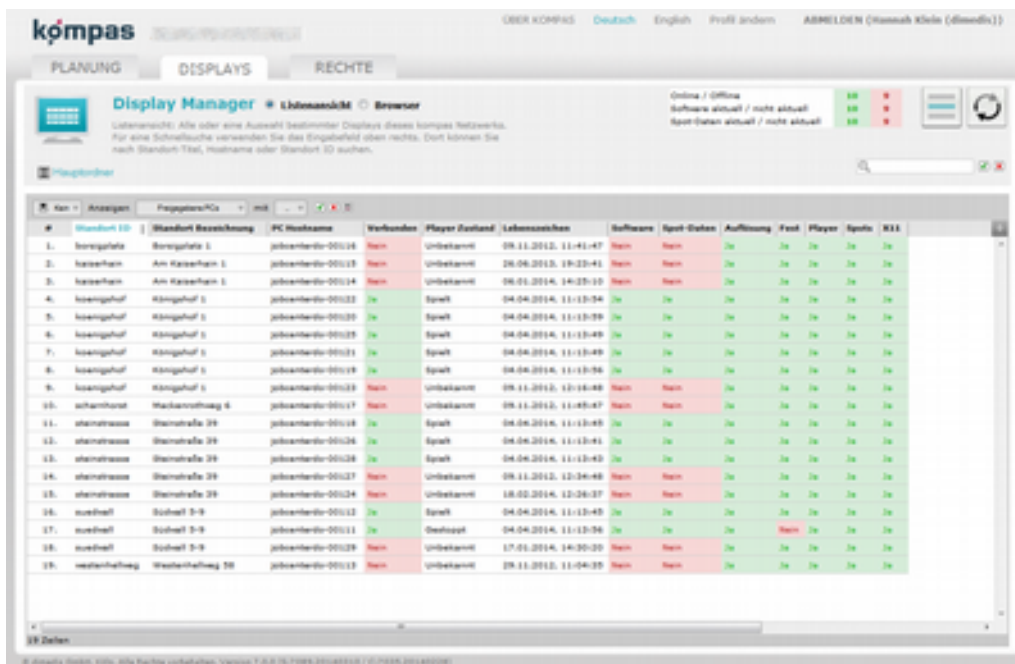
kompas

ÜBER KOMPAS Deutsch English Profil ändern ABMELDEN (Hannah Klein (dimedis))

PLANUNG DISPLAYS RECHTE

Display Manager Listenansicht Browser

Listenansicht: Alle oder eine Auswahl bestimmter Displays dieses kompas Netzwerks. Für eine Schnellsuche verwenden Sie das Eingabefeld oben rechts. Dort können Sie nach Standort-Titel, Hostname oder Standort ID suchen.

Hauptordner

Online / Offline 18 1
Software aktuell / nicht aktuell 18 1
Spot-Daten aktuell / nicht aktuell 18 1

Kein Anzeigen Freigegebene PCs mit

| # | Standort ID | Standort Bezeichnung | PC Hostname | Verbunden | Player Zustand | Lebenszeichen | Software | Spot-Daten | Auflösung | Fest | Player | Spots | X11 |
|---|---|---|---|---|---|---|---|---|---|---|---|---|---|
| 1. | boreigplatz | Boreigplatz 1 | jobcenterdo-00116 | Nein | Unbekannt | 09.11.2012, 11:41:47 | Nein | Nein | Ja | Ja | Ja | Ja | Ja |
| 2. | kaiserhain | Am Kaiserhain 1 | jobcenterdo-00115 | Nein | Unbekannt | 26.06.2013, 19:23:41 | Nein | Nein | Ja | Ja | Ja | Ja | Ja |
| 3. | kaiserhain | Am Kaiserhain 1 | jobcenterdo-00114 | Nein | Unbekannt | 06.01.2014, 14:25:10 | Nein | Nein | Ja | Ja | Ja | Ja | Ja |
| 4. | koenigshof | Königshof 1 | jobcenterdo-00122 | Ja | Spielt | 04.04.2014, 11:13:54 | Ja | Ja | Ja | Ja | Ja | Ja | Ja |
| 5. | koenigshof | Königshof 1 | jobcenterdo-00120 | Ja | Spielt | 04.04.2014, 11:13:59 | Ja | Ja | Ja | Ja | Ja | Ja | Ja |
| 6. | koenigshof | Königshof 1 | jobcenterdo-00125 | Ja | Spielt | 04.04.2014, 11:13:49 | Ja | Ja | Ja | Ja | Ja | Ja | Ja |
| 7. | koenigshof | Königshof 1 | jobcenterdo-00121 | Ja | Spielt | 04.04.2014, 11:13:49 | Ja | Ja | Ja | Ja | Ja | Ja | Ja |
| 8. | koenigshof | Königshof 1 | jobcenterdo-00119 | Ja | Spielt | 04.04.2014, 11:13:56 | Ja | Ja | Ja | Ja | Ja | Ja | Ja |
| 9. | koenigshof | Königshof 1 | jobcenterdo-00123 | Nein | Unbekannt | 09.11.2012, 12:16:48 | Nein | Nein | Ja | Ja | Ja | Ja | Ja |
| 10. | scharnhorst | Mackenrothweg 6 | jobcenterdo-00117 | Nein | Unbekannt | 09.11.2012, 11:45:47 | Nein | Nein | Ja | Ja | Ja | Ja | Ja |
| 11. | steinstrasse | Steinstraße 39 | jobcenterdo-00118 | Ja | Spielt | 04.04.2014, 11:13:45 | Ja | Ja | Ja | Ja | Ja | Ja | Ja |
| 12. | steinstrasse | Steinstraße 39 | jobcenterdo-00126 | Ja | Spielt | 04.04.2014, 11:13:41 | Ja | Ja | Ja | Ja | Ja | Ja | Ja |
| 13. | steinstrasse | Steinstraße 39 | jobcenterdo-00128 | Ja | Spielt | 04.04.2014, 11:13:43 | Ja | Ja | Ja | Ja | Ja | Ja | Ja |
| 14. | steinstrasse | Steinstraße 39 | jobcenterdo-00127 | Nein | Unbekannt | 09.11.2012, 12:34:48 | Nein | Nein | Ja | Ja | Ja | Ja | Ja |
| 15. | steinstrasse | Steinstraße 39 | jobcenterdo-00124 | Nein | Unbekannt | 18.02.2014, 12:26:37 | Nein | Nein | Ja | Ja | Ja | Ja | Ja |
| 16. | suedwall | Südwall 5-9 | jobcenterdo-00112 | Ja | Spielt | 04.04.2014, 11:13:45 | Ja | Ja | Ja | Ja | Ja | Ja | Ja |
| 17. | suedwall | Südwall 5-9 | jobcenterdo-00111 | Ja | Gestoppt | 04.04.2014, 11:13:56 | Ja | Ja | Ja | Nein | Ja | Ja | Ja |
| 18. | suedwall | Südwall 5-9 | jobcenterdo-00129 | Nein | Unbekannt | 17.01.2014, 14:30:20 | Nein | Nein | Ja | Ja | Ja | Ja | Ja |
| 19. | westenhellweg | Westenhellweg 58 | jobcenterdo-00113 | Nein | Unbekannt | 29.11.2012, 11:04:35 | Nein | Nein | Ja | Ja | Ja | Ja | Ja |

19 Zeilen

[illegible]